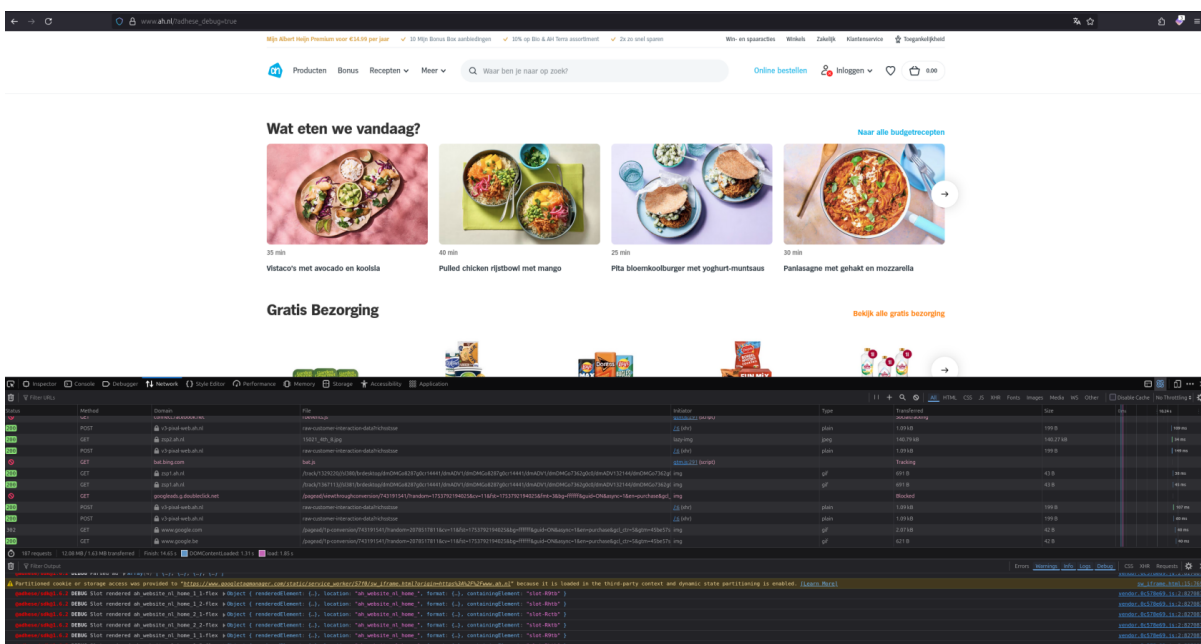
www.ah.nl/?adhese_debug=true

Mijn Albert Heijn Premium voor €14.99 per jaar ✓ 10 Mijn Bonus Box aanbiedingen ✓ 10% op Bio & AH Terra assortiment ✓ 2x zo snel sparen Win- en spaaracties Winkels Zakelijk Klantenservice Toegankelijkheid

Producten Bonus Recepten Meer Waar ben je naar op zoek? Online bestellen Inloggen 0.00

Wat eten we vandaag?

Naar alle budgetrecepten

35 min
Vistaco's met avocado en koolsla

40 min
Pulled chicken rijstbowl met mango

25 min
Pita bloemkoolburger met yoghurt-muntsaus

30 min
Panlasagne met gehakt en mozzarella

Gratis Bezorging

Bekijk alle gratis bezorging

Inspector Console Debugger Network Style Editor Performance Memory Storage Accessibility Application

Filter URLs

All HTML CSS JS XHR Fonts Images Media WS Other Disable Cache No Throttling

| Status | Method | Domain | File | Initiator | Type | Transferred | Size |
|---|---|---|---|---|---|---|---|
| 200 | POST | v3-pixel-web.ah.nl | raw-customer-interaction-data?richostoe | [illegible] | plain | 1.09 kB | 199 B |
| 200 | GET | static.ah.nl | 15021_4th_8.jpg | lazy-img | jpeg | 140.79 kB | 140.27 kB |
| 200 | POST | v3-pixel-web.ah.nl | raw-customer-interaction-data?richostoe | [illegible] | plain | 1.09 kB | 199 B |
| 200 | GET | bat.bing.com | bat.js | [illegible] (script) | | Tracking | |
| 200 | GET | pgp1.ah.nl | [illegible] | img | gif | 691 B | 43 B |
| 200 | GET | pgp1.ah.nl | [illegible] | img | gif | 691 B | 43 B |
| | GET | googleads.g.doubleclick.net | /pagead/viewthroughconversion/743191541/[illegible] | img | | Blocked | |
| 200 | POST | v3-pixel-web.ah.nl | raw-customer-interaction-data?richostoe | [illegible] | plain | 1.09 kB | 199 B |
| 200 | POST | v3-pixel-web.ah.nl | raw-customer-interaction-data?richostoe | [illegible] | plain | 1.09 kB | 199 B |
| 302 | GET | www.google.com | /pagead/1p-conversion/743191541/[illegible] | img | gif | 2.07 kB | 42 B |
| 200 | GET | www.google.be | /pagead/1p-conversion/743191541/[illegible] | img | gif | 621 B | 42 B |

187 requests 12.08 MB / 1.63 MB transferred Finish: 14.65 s DOMContentLoaded: 1.31 s load: 1.85 s

Filter Output

Errors Warnings Info Logs Debug CSS XHR Requests

⚠ Partitioned cookie or storage access was provided to "https://www.googletagmanager.com/static/service_worker/5770/sw_iframe.html?origin=https%3A%2F%2Fwww.ah.nl" because it is loaded in the third-party context and dynamic state partitioning is enabled. [Learn More]

@adhese/sdk@1.6.1 DEBUG Slot rendered ah_website_nl_home_1_1-flex ▸Object { renderedElement: {…}, location: "ah_website_nl_home_", format: {…}, containingElement: "slot-R9tb" }
@adhese/sdk@1.6.1 DEBUG Slot rendered ah_website_nl_home_2_1-flex ▸Object { renderedElement: {…}, location: "ah_website_nl_home_", format: {…}, containingElement: "slot-R9tb" }
@adhese/sdk@1.6.1 DEBUG Slot rendered ah_website_nl_home_3_1-flex ▸Object { renderedElement: {…}, location: "ah_website_nl_home_", format: {…}, containingElement: "slot-Rctb" }
@adhese/sdk@1.6.1 DEBUG Slot rendered ah_website_nl_home_2_2-flex ▸Object { renderedElement: {…}, location: "ah_website_nl_home_", format: {…}, containingElement: "slot-R9tb" }
@adhese/sdk@1.6.1 DEBUG Slot rendered ah_website_nl_home_1_1-flex ▸Object { renderedElement: {…}, location: "ah_website_nl_home_", format: {…}, containingElement: "slot-R9tb" }